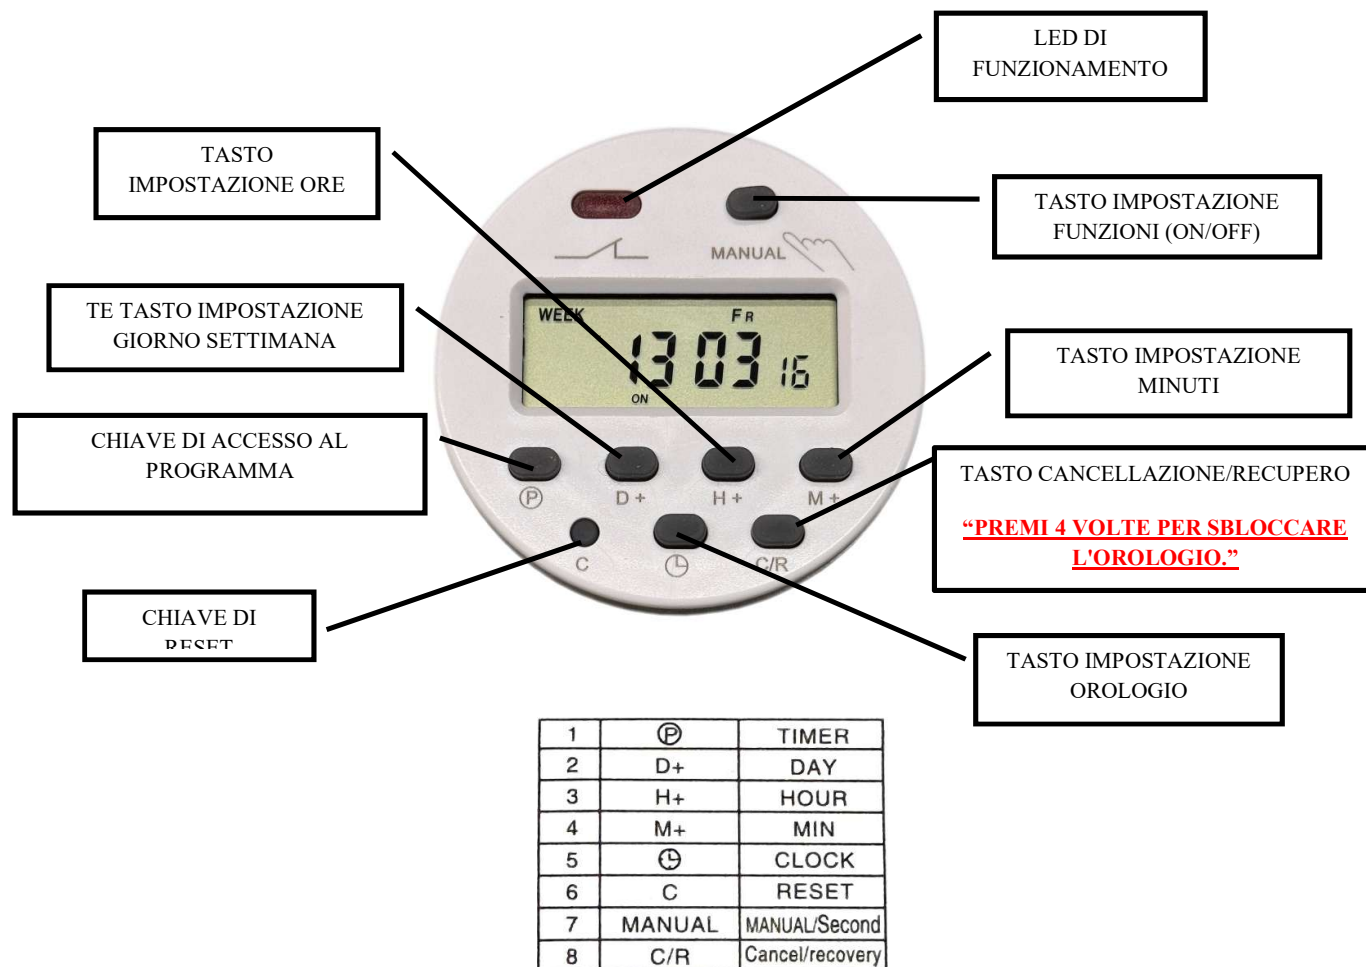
LED DI FUNZIONAMENTO

TASTO IMPOSTAZIONE ORE

TASTO IMPOSTAZIONE FUNZIONI (ON/OFF)

MANUAL

TE TASTO IMPOSTAZIONE GIORNO SETTIMANA

WEEK FR

13 03 16

ON

TASTO IMPOSTAZIONE MINUTI

CHIAVE DI ACCESSO AL PROGRAMMA

Ⓟ D+ H+ M+

TASTO CANCELLAZIONE/RECUPERO

“PREMI 4 VOLTE PER SBLOCCARE L'OROLOGIO.”

C C/R

CHIAVE DI RESET

TASTO IMPOSTAZIONE OROLOGIO

| 1 | Ⓟ | TIMER |
|---|---|---|
| 2 | D+ | DAY |
| 3 | H+ | HOUR |
| 4 | M+ | MIN |
| 5 | 🕒 | CLOCK |
| 6 | C | RESET |
| 7 | MANUAL | MANUAL/Second |
| 8 | C/R | Cancel/recovery |